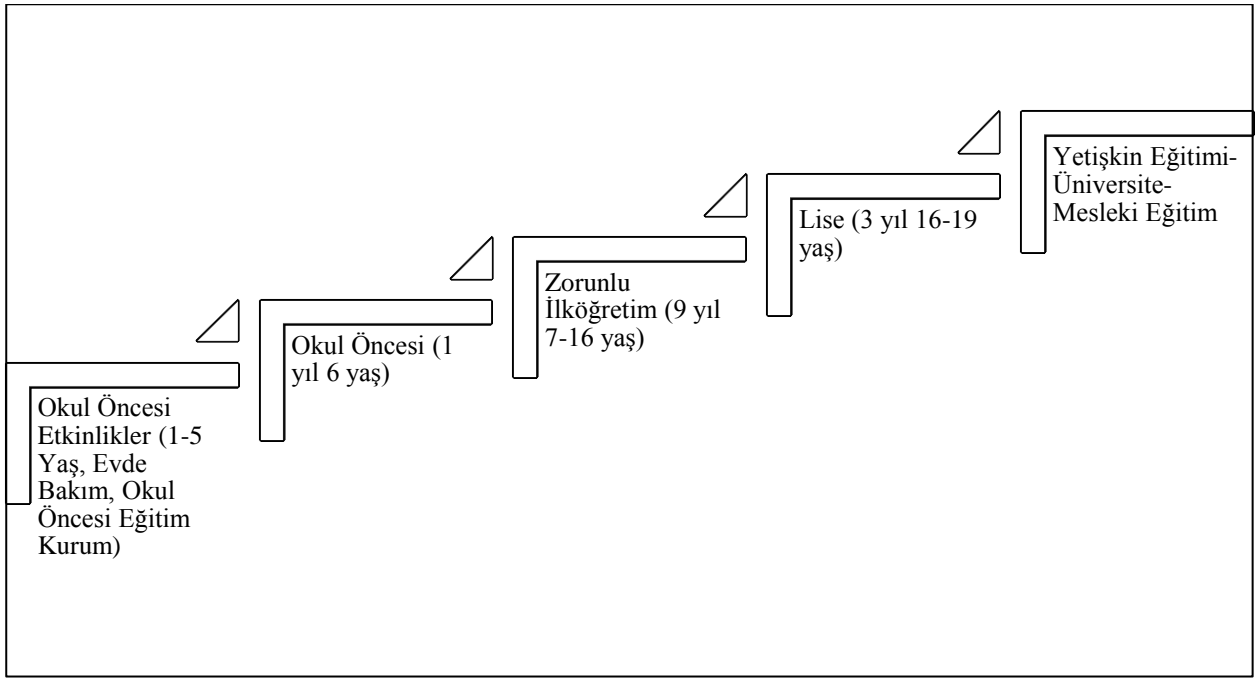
Okul Öncesi Etkinlikler (1-5 Yaş, Evde Bakım, Okul Öncesi Eğitim Kurum)

Okul Öncesi (1 yıl 6 yaş)

Zorunlu İlköğretim (9 yıl 7-16 yaş)

Lise (3 yıl 16-19 yaş)

Yetişkin Eğitimi-Üniversite-Mesleki Eğitim